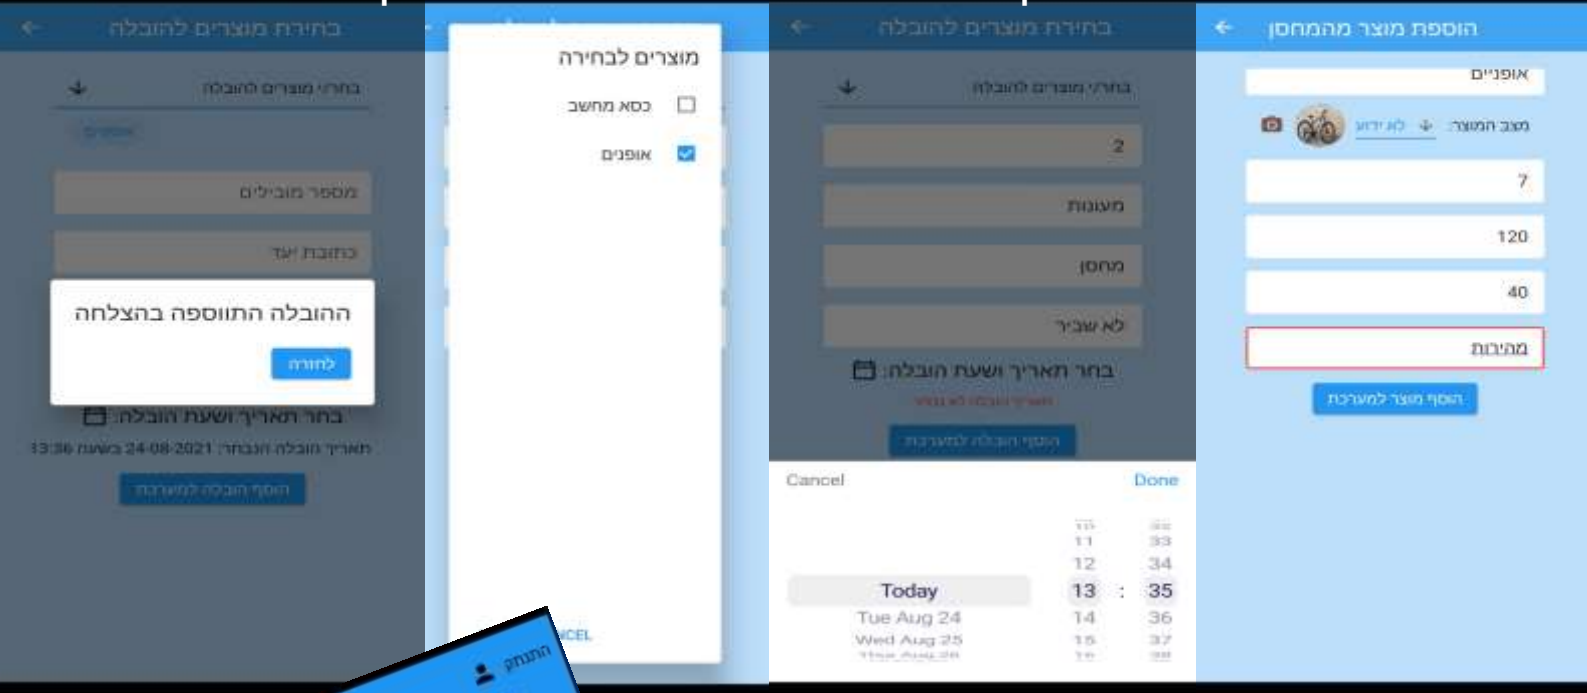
בחירת מוצרים להובלה
בחרי מוצרים להובלה
אופניים
מספר מובילים
כתובת יעד
ההובלה התווספה בהצלחה
לחזרה
בחר תאריך ושעת הובלה:
תאריך הובלה הנבחר: 24-08-2021 בשעה 13:36
הוסף הובלה למערכת

מוצרים לבחירה
כסא מחשב
אופניים
CANCEL
התנתק

בחירת מוצרים להובלה
בחרי מוצרים להובלה
2
מעונות
מחסן
לא שביר
בחר תאריך ושעת הובלה:
תאריך הובלה לא נבחר
הוסף הובלה למערכת
Cancel
Done
11 33
12 34
Today 13 : 35
Tue Aug 24 14 36
Wed Aug 25 15 37

הוספת מוצר מהמחסן
אופניים
מצב המוצר: לא ידוע
7
120
40
מהירות
הוסף מוצר למערכת